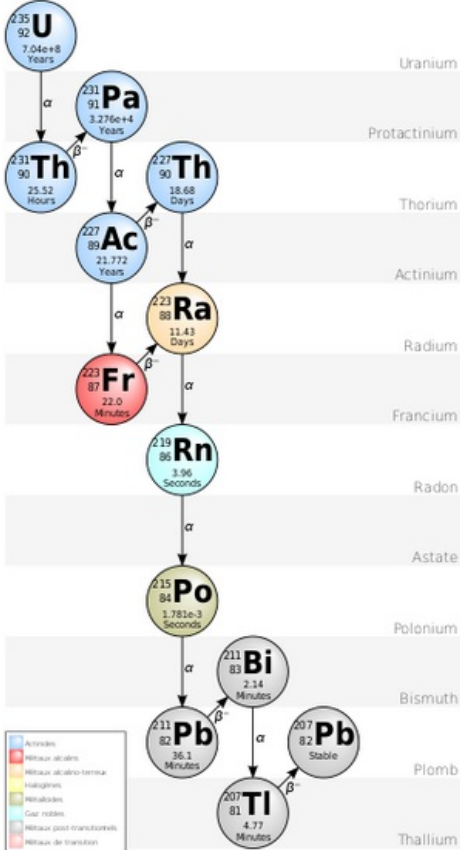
$^{235}_{92}$U
7.04e+8
Years

Uranium

α

$^{231}_{91}$Pa
3.276e+4
Years

β⁻

Protactinium

$^{231}_{90}$Th
25.52
Hours

α

$^{227}_{90}$Th
18.68
Days

Thorium

β⁻

$^{227}_{89}$Ac
21.772
Years

α

Actinium

α

$^{223}_{88}$Ra
11.43
Days

Radium

β⁻

$^{223}_{87}$Fr
22.0
Minutes

α

Francium

$^{219}_{86}$Rn
3.96
Seconds

Radon

α

Astate

$^{215}_{84}$Po
1.781e-3
Seconds

Polonium

α

$^{211}_{83}$Bi
2.14
Minutes

Bismuth

β⁻

$^{211}_{82}$Pb
36.1
Minutes

α

$^{207}_{82}$Pb
Stable

Plomb

β⁻

$^{207}_{81}$Tl
4.77
Minutes

Thallium

Actinides
Métaux alcalins
Métaux alcalino-terreux
Halogènes
Métalloïdes
Gaz nobles
Métaux post-transitionnels
Métaux de transition